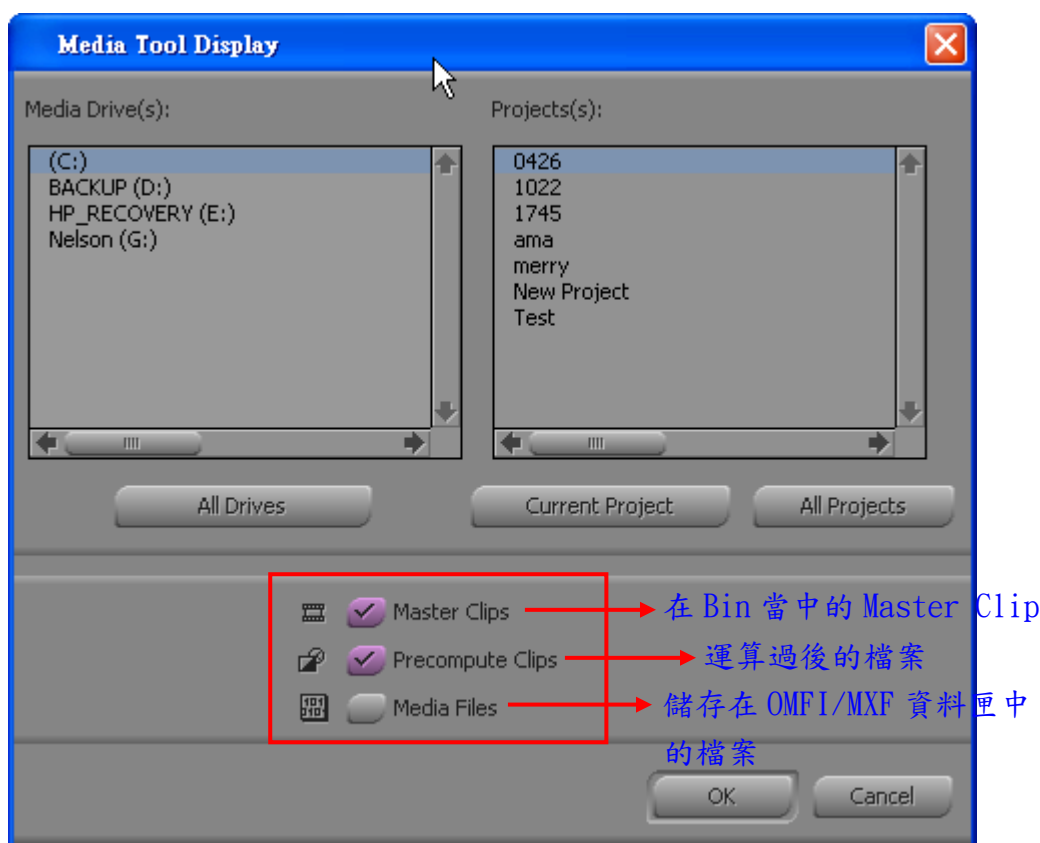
Media Tool Display

Media Drive(s):

(C:)
BACKUP (D:)
HP_RECOVERY (E:)
Nelson (G:)

Projects(s):

0426
1022
1745
ama
merry
New Project
Test

All Drives

Current Project

All Projects

Master Clips
在 Bin 當中的 Master Clip

Precompute Clips
運算過後的檔案

Media Files
儲存在 OMFI/MXF 資料匣中的檔案

OK

Cancel